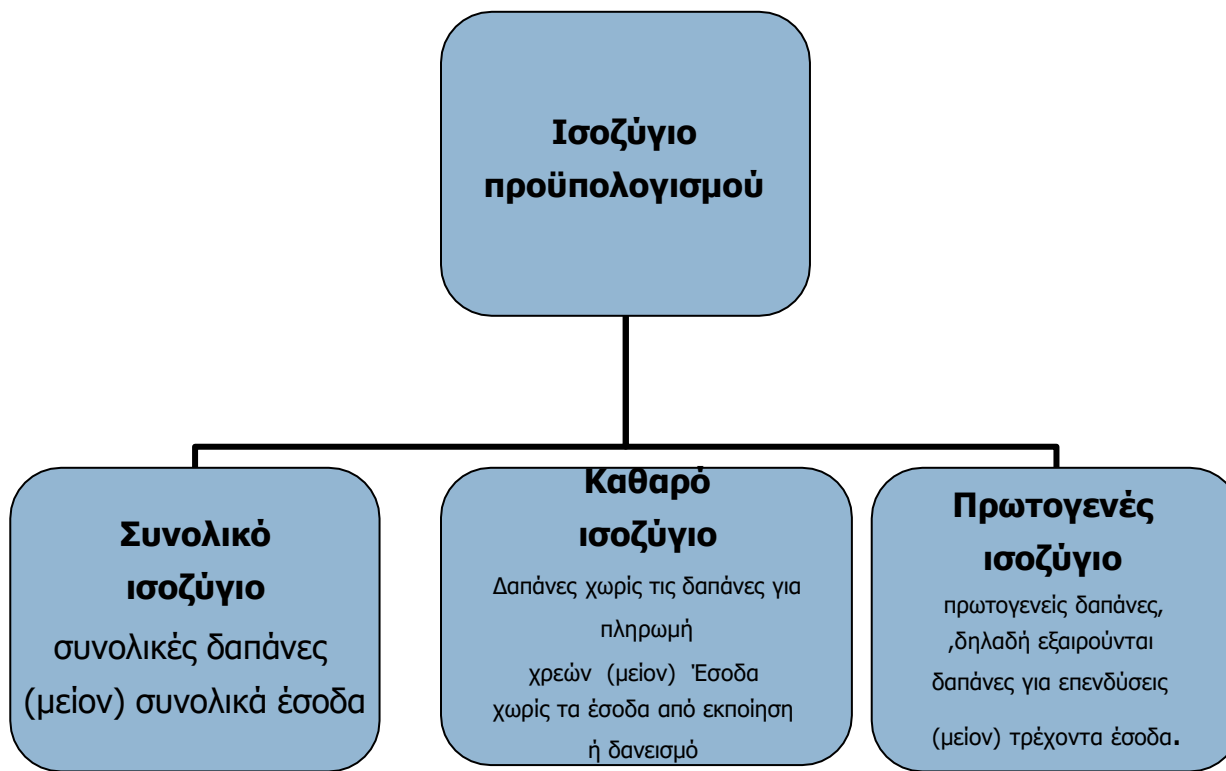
Ισοζύγιο προϋπολογισμού

Συνολικό ισοζύγιο
συνολικές δαπάνες (μείον) συνολικά έσοδα

Καθαρό ισοζύγιο
Δαπάνες χωρίς τις δαπάνες για πληρωμή χρεών (μείον) Έσοδα χωρίς τα έσοδα από εκποίηση ή δανεισμό

Πρωτογενές ισοζύγιο
πρωτογενείς δαπάνες, ,δηλαδή εξαιρούνται δαπάνες για επενδύσεις (μείον) τρέχοντα έσοδα.